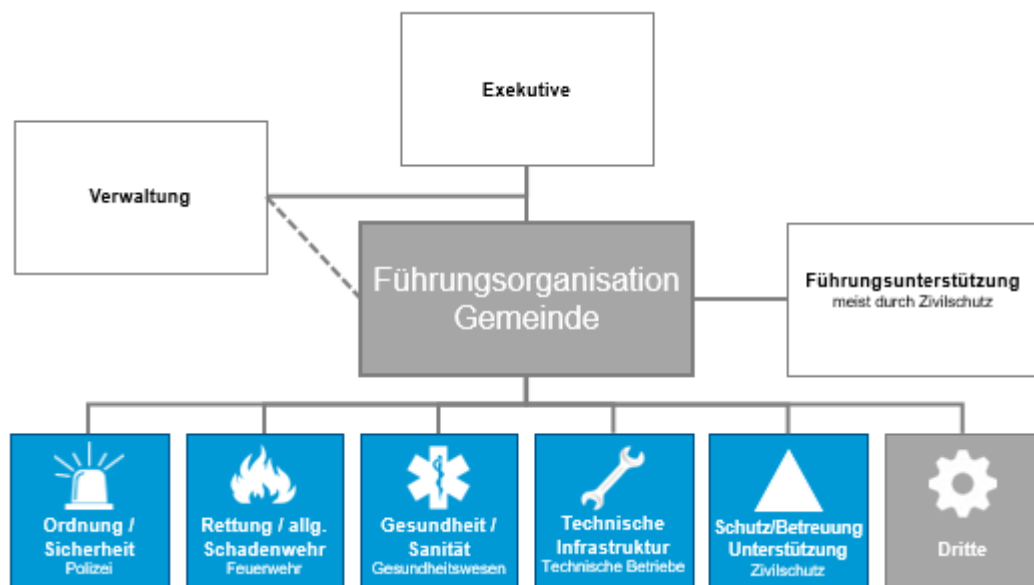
Exekutive

Verwaltung

Führungsorganisation Gemeinde

Führungsunterstützung
meist durch Zivilschutz

Ordnung / Sicherheit
Polizei

Rettung / allg. Schadenwehr
Feuerwehr

Gesundheit / Sanität
Gesundheitswesen

Technische Infrastruktur
Technische Betriebe

Schutz/Betreuung Unterstützung
Zivilschutz

Dritte